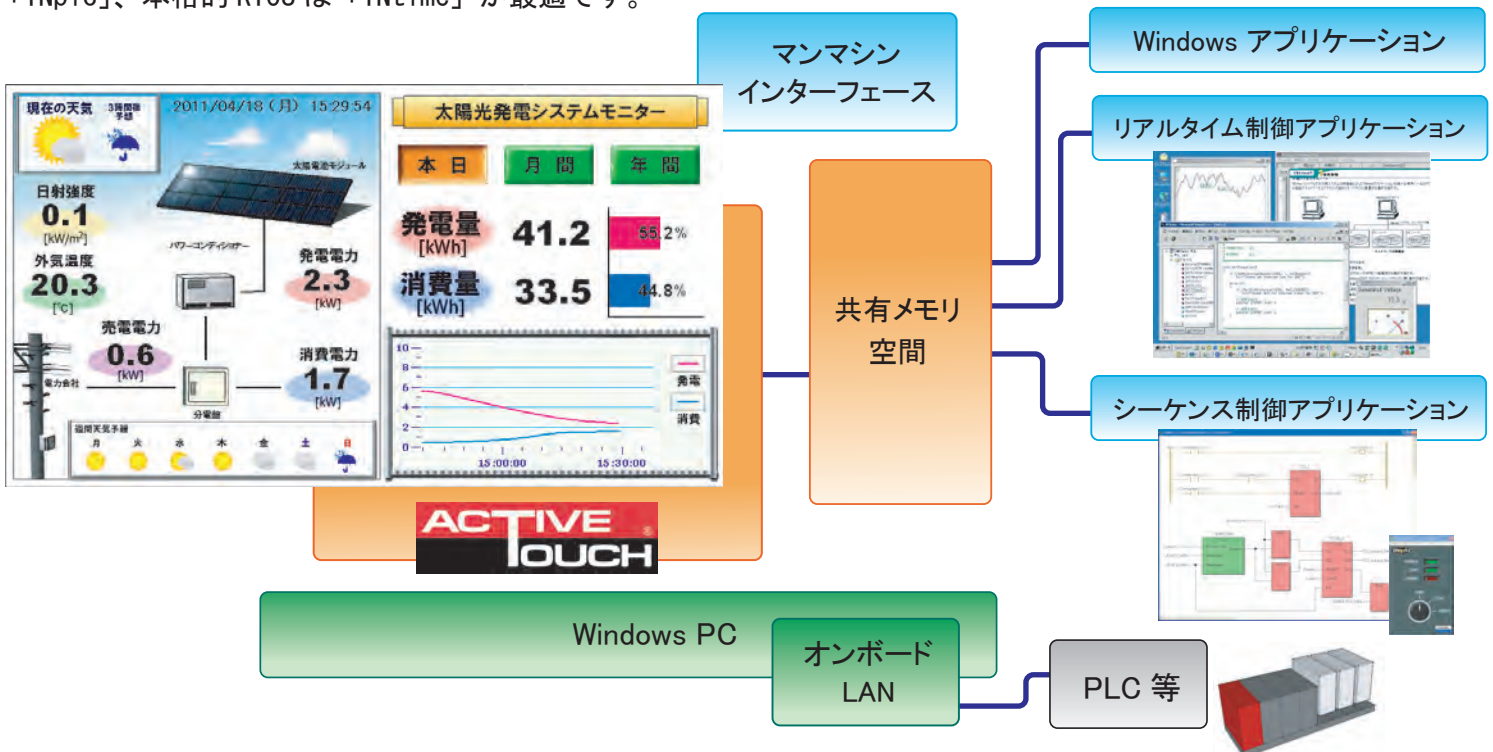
「INpro」、本格的RTOSは「INtime」が最適です。

マンマシン
インターフェース

現在の天気
3時間後予想
2011/04/18（月） 15:29:54
太陽光発電システムモニター
本日
月間
年間
太陽電池モジュール
日射強度
0.1
[kW/m²]
外気温度
20.3
[℃]
パワーコンディショナー
発電電力
2.3
[kW]
発電量
[kWh]
41.2
55.2%
消費量
[kWh]
33.5
44.8%
売電電力
0.6
[kW]
消費電力
1.7
[kW]
電力会社
分電盤
週間天気予報
月
火
水
木
金
土
日
10
8
6
4
2
0
発電
消費
15:00:00
15:30:00

ACTIVE TOUCH

共有メモリ
空間

Windows アプリケーション
リアルタイム制御アプリケーション
シーケンス制御アプリケーション

Windows PC
オンボード
LAN
PLC 等